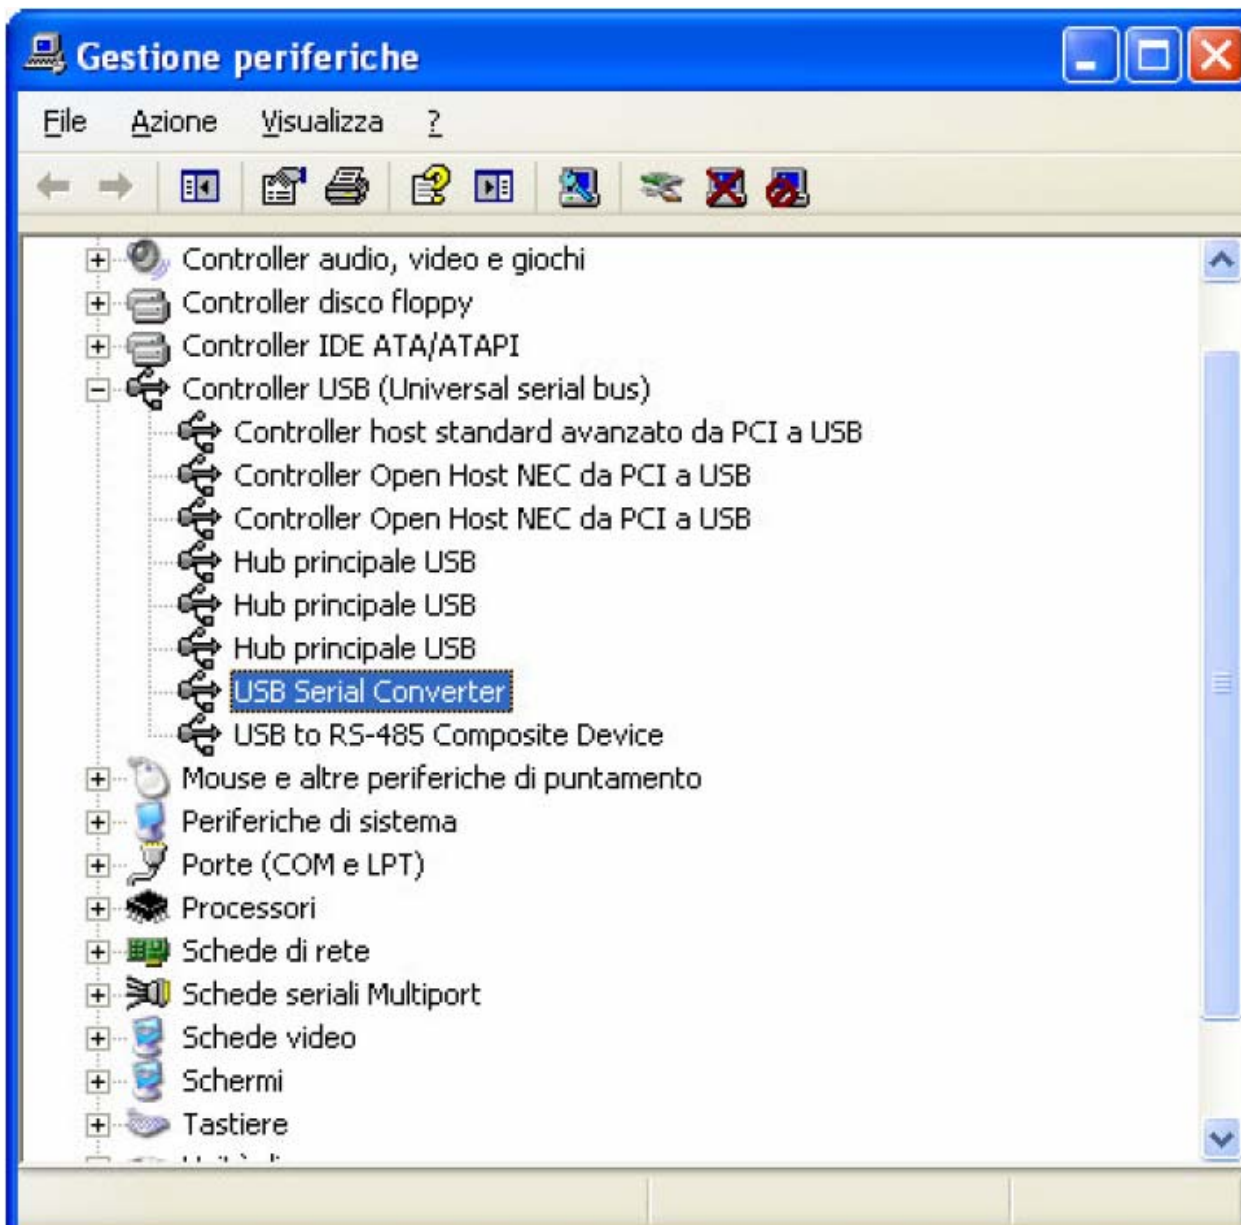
Gestione periferiche

File Azione Visualizza ?

Controller audio, video e giochi
Controller disco floppy
Controller IDE ATA/ATAPI
Controller USB (Universal serial bus)
Controller host standard avanzato da PCI a USB
Controller Open Host NEC da PCI a USB
Controller Open Host NEC da PCI a USB
Hub principale USB
Hub principale USB
Hub principale USB
USB Serial Converter
USB to RS-485 Composite Device
Mouse e altre periferiche di puntamento
Periferiche di sistema
Porte (COM e LPT)
Processori
Schede di rete
Schede seriali Multiport
Schede video
Schermi
Tastiere
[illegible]